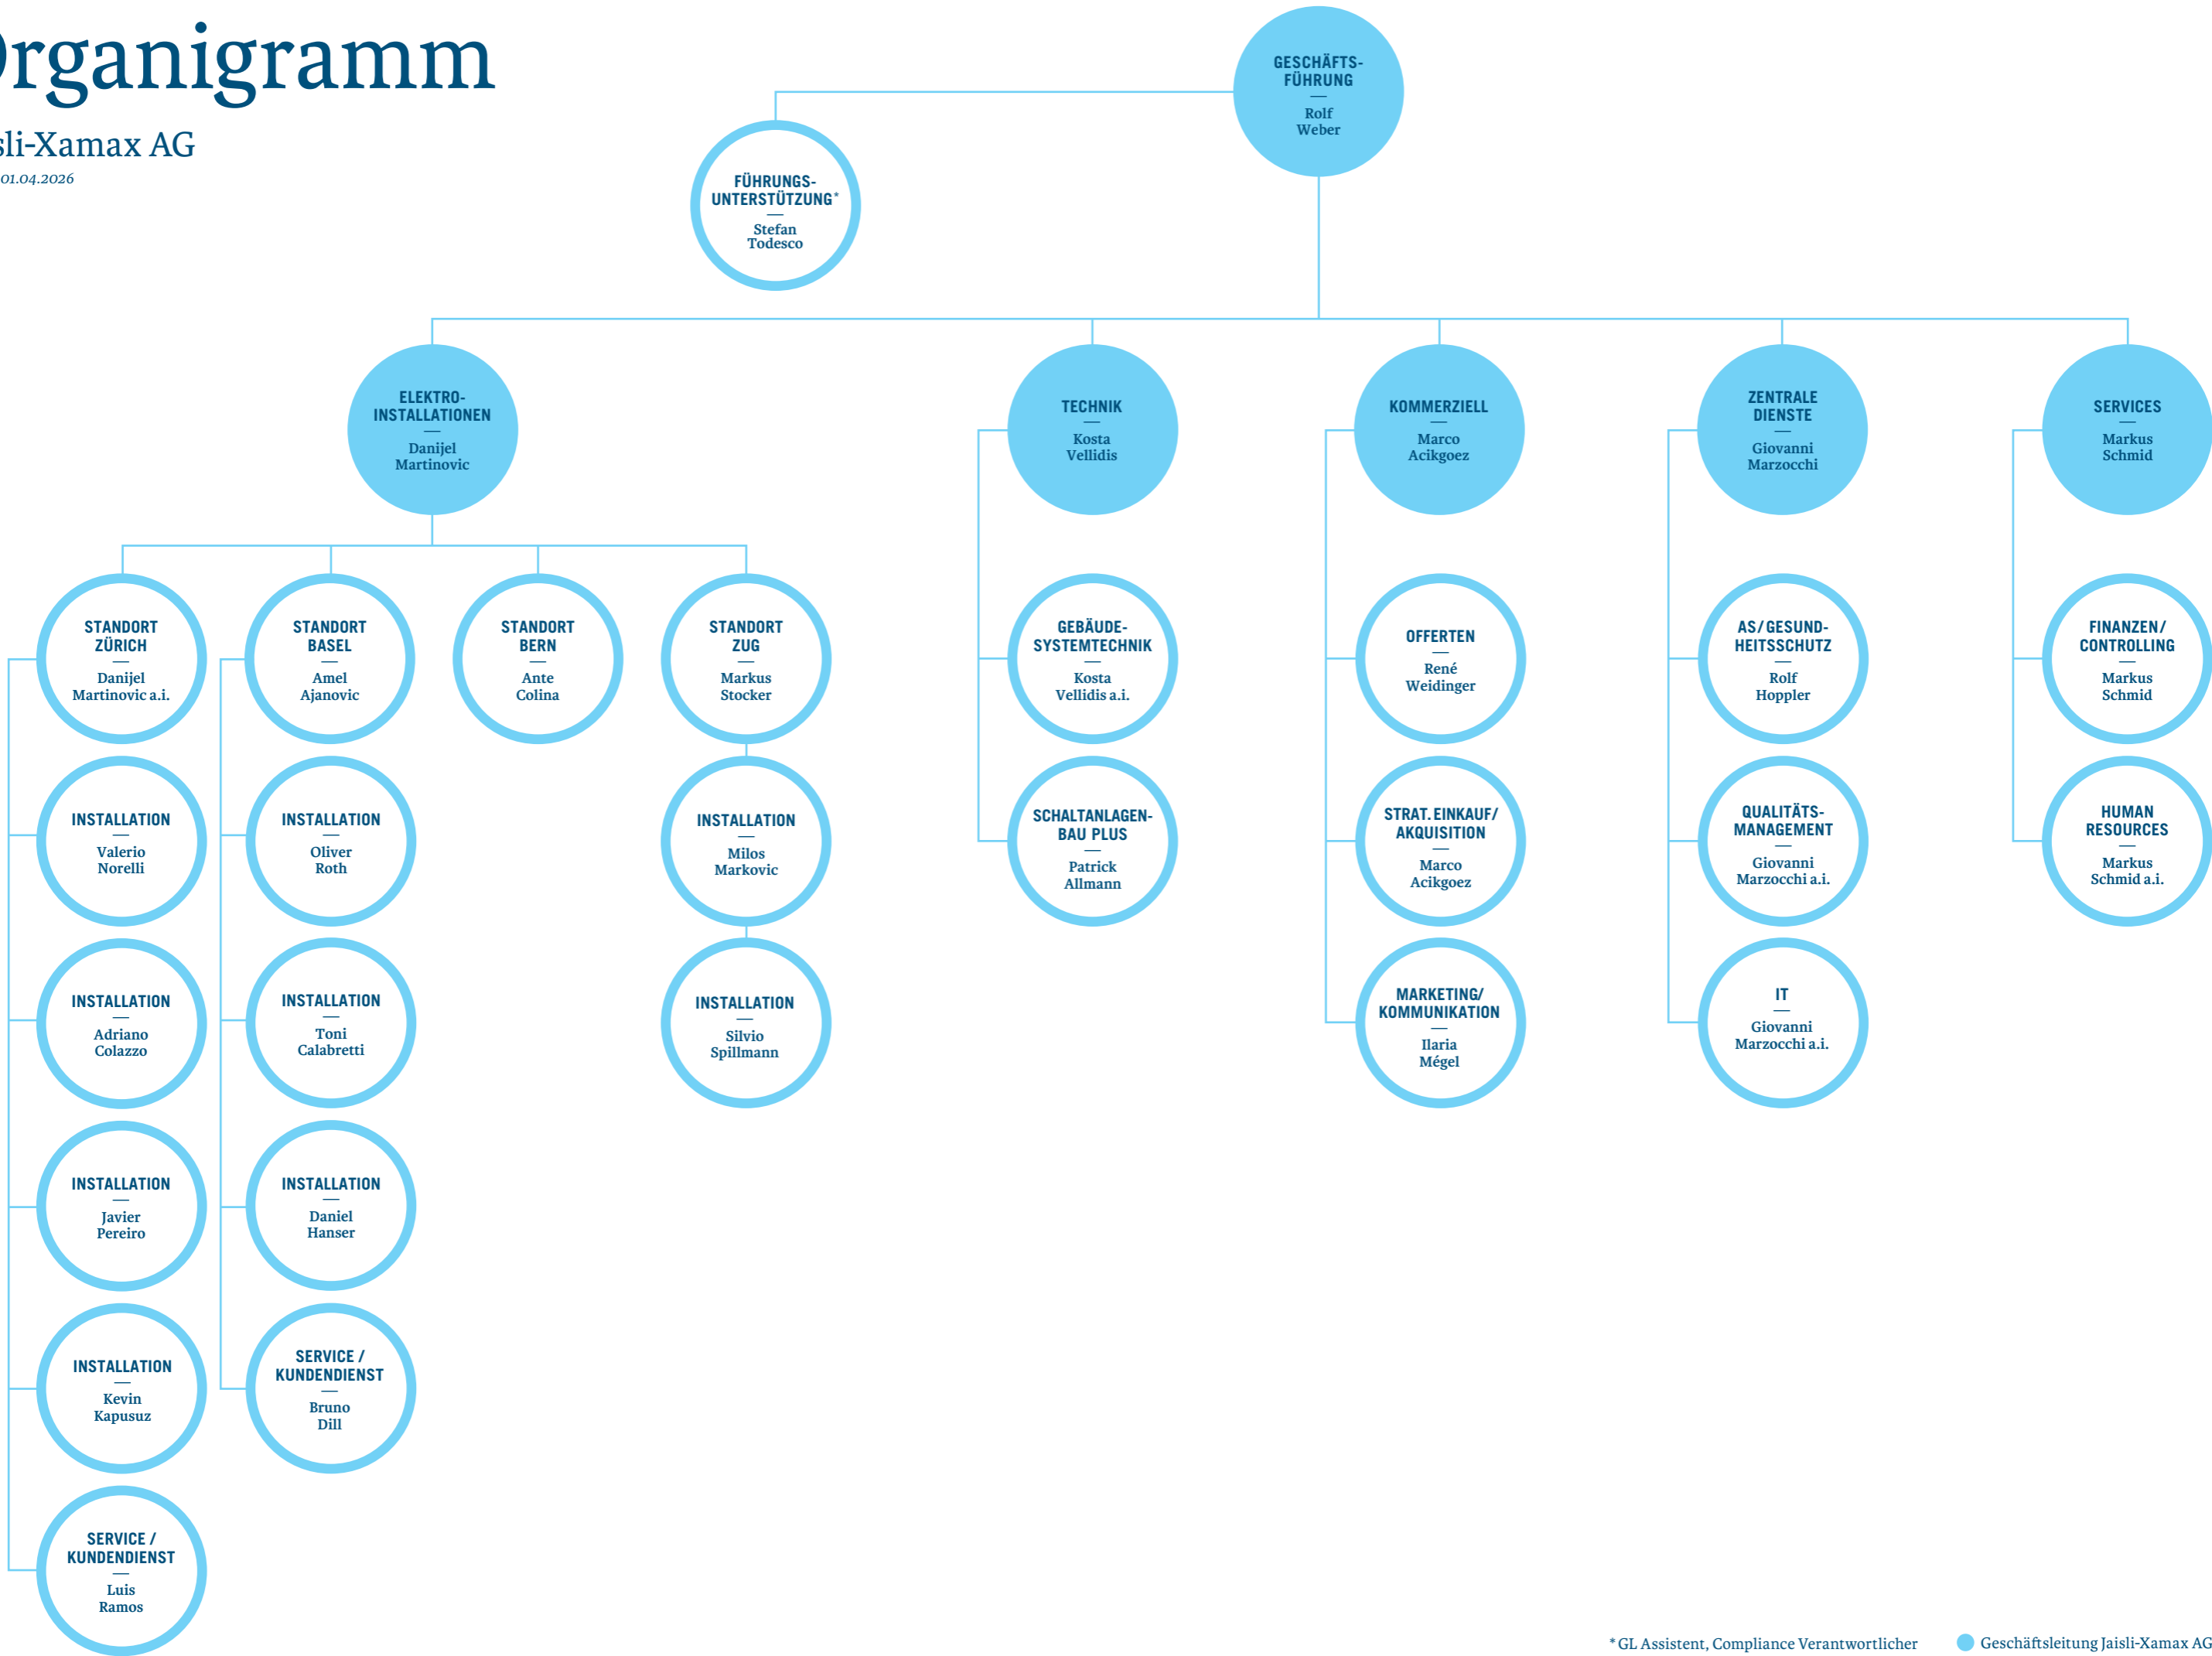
rganigramm

sli-Xamax AG

01.04.2026

GESCHÄFTS-FÜHRUNG
—
Rolf Weber

FÜHRUNGS-UNTERSTÜTZUNG*
—
Stefan Todesco

ELEKTRO-INSTALLATIONEN
—
Danijel Martinovic

TECHNIK
—
Kosta Vellidis

KOMMERZIELL
—
Marco Acikgoez

ZENTRALE DIENSTE
—
Giovanni Marzocchi

SERVICES
—
Markus Schmid

STANDORT ZÜRICH
—
Danijel Martinovic a.i.

INSTALLATION
—
Valerio Norelli

INSTALLATION
—
Adriano Colazzo

INSTALLATION
—
Javier Pereiro

INSTALLATION
—
Kevin Kapusuz

SERVICE / KUNDENDIENST
—
Luis Ramos

STANDORT BASEL
—
Amel Ajanovic

INSTALLATION
—
Oliver Roth

INSTALLATION
—
Toni Calabretti

INSTALLATION
—
Daniel Hanser

SERVICE / KUNDENDIENST
—
Bruno Dill

STANDORT BERN
—
Ante Colina

STANDORT ZUG
—
Markus Stocker

INSTALLATION
—
Milos Markovic

INSTALLATION
—
Silvio Spillmann

GEBÄUDE-SYSTEMTECHNIK
—
Kosta Vellidis a.i.

SCHALTANLAGEN-BAU PLUS
—
Patrick Allmann

OFFERTEN
—
René Weidinger

STRAT. EINKAUF/ AKQUISITION
—
Marco Acikgoez

MARKETING/ KOMMUNIKATION
—
Ilaria Mégel

AS/GESUND-HEITSSCHUTZ
—
Rolf Hoppler

QUALITÄTS-MANAGEMENT
—
Giovanni Marzocchi a.i.

IT
—
Giovanni Marzocchi a.i.

FINANZEN/ CONTROLLING
—
Markus Schmid

HUMAN RESOURCES
—
Markus Schmid a.i.

* GL Assistent, Compliance Verantwortlicher

Geschäftsleitung Jaisli-Xamax AG